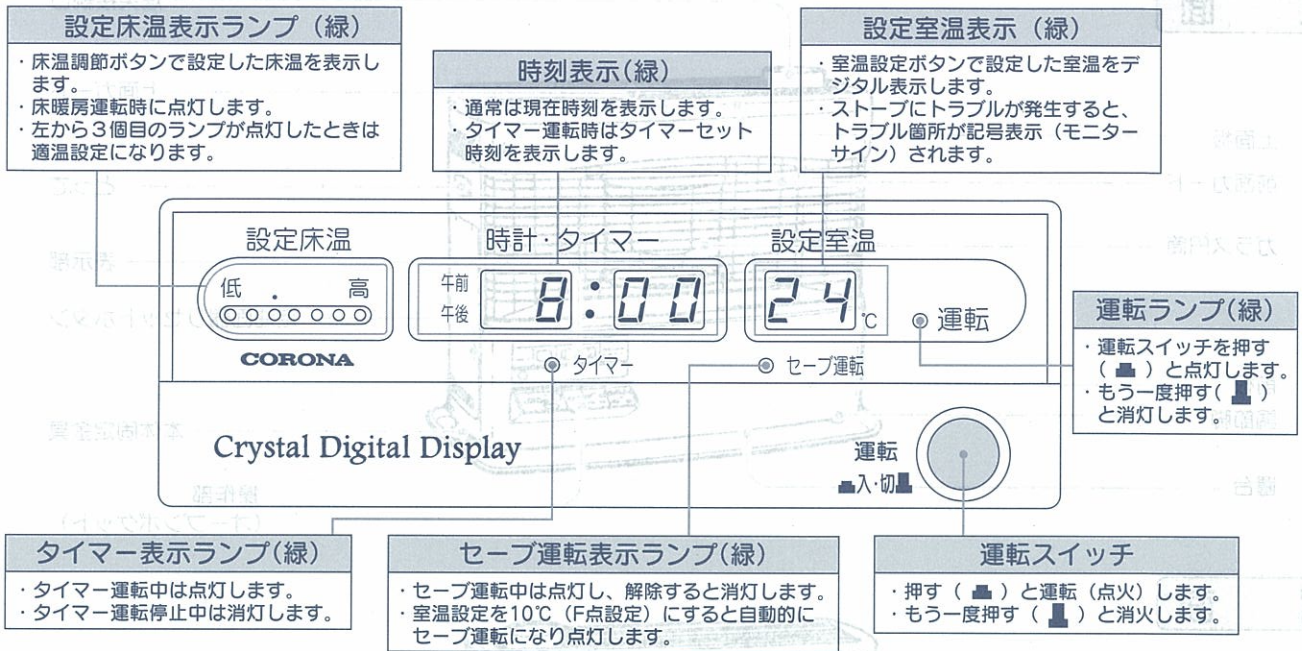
設定床温表示ランプ（緑）

・床温調節ボタンで設定した床温を表示します。
・床暖房運転時に点灯します。
・左から３個目のランプが点灯したときは適温設定になります。

時刻表示（緑）

・通常は現在時刻を表示します。
・タイマー運転時はタイマーセット時刻を表示します。

設定室温表示（緑）

・室温設定ボタンで設定した室温をデジタル表示します。
・ストーブにトラブルが発生すると、トラブル箇所が記号表示（モニターサイン）されます。

設定床温

低 高

時計・タイマー

午前
午後

8:00

設定室温

24℃

運転

CORONA

タイマー

セーブ運転

運転ランプ（緑）

・運転スイッチを押す（▄）と点灯します。
・もう一度押す（█）と消灯します。

Crystal Digital Display

運転
▄入・切█

タイマー表示ランプ（緑）

・タイマー運転中は点灯します。
・タイマー運転停止中は消灯します。

セーブ運転表示ランプ（緑）

・セーブ運転中は点灯し、解除すると消灯します。
・室温設定を10℃（F点設定）にすると自動的にセーブ運転になり点灯します。

運転スイッチ

・押す（▄）と運転（点火）します。
・もう一度押す（█）と消火します。